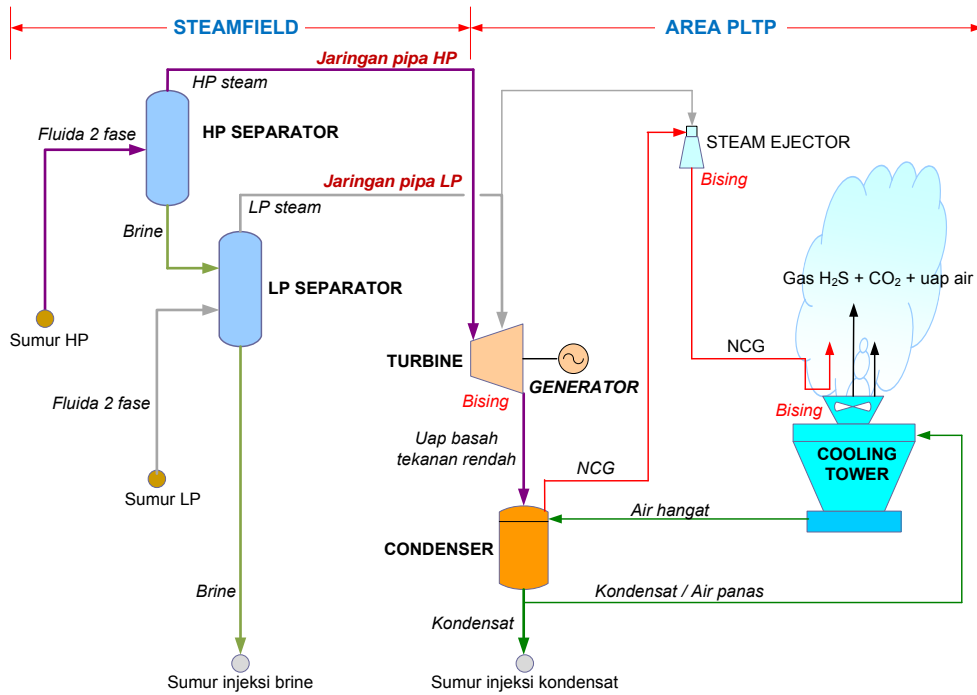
STEAMFIELD

AREA PLTP

Jaringan pipa HP

HP steam

Fluida 2 fase

HP SEPARATOR

Jaringan pipa LP

LP steam

Brine

LP SEPARATOR

Sumur HP

Fluida 2 fase

Sumur LP

Brine

Sumur injeksi brine

STEAM EJECTOR

Bising

Gas $H_2S$ + $CO_2$ + uap air

NCG

TURBINE

GENERATOR

Bising

Bising

Uap basah tekanan rendah

NCG

COOLING TOWER

Air hangat

CONDENSER

Kondensat / Air panas

Kondensat

Sumur injeksi kondensat